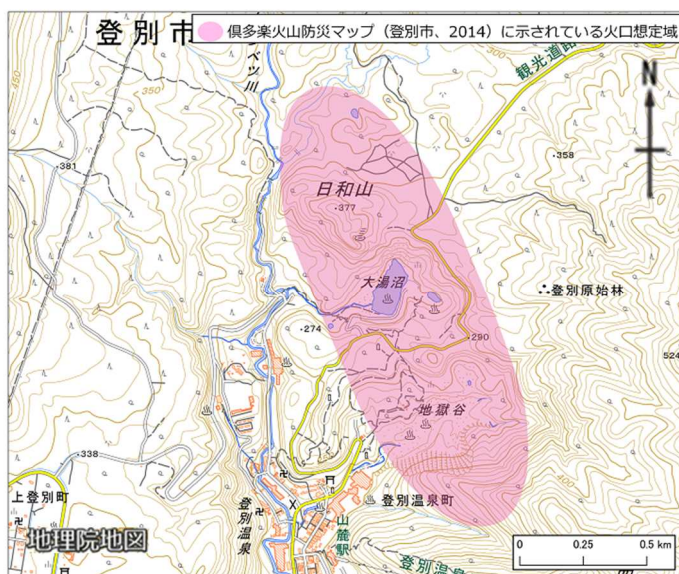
登別市

倶多楽火山防災マップ（登別市、2014）に示されている火口想定域

観光道路

N

ベツ川

350

381

358

日和山

377

大湯沼

登別原始林

274

290

524

地獄谷

338

上登別町

登別温泉町

登別温泉

山麓駅

登別温泉

地理院地図

0

0.25

0.5 km